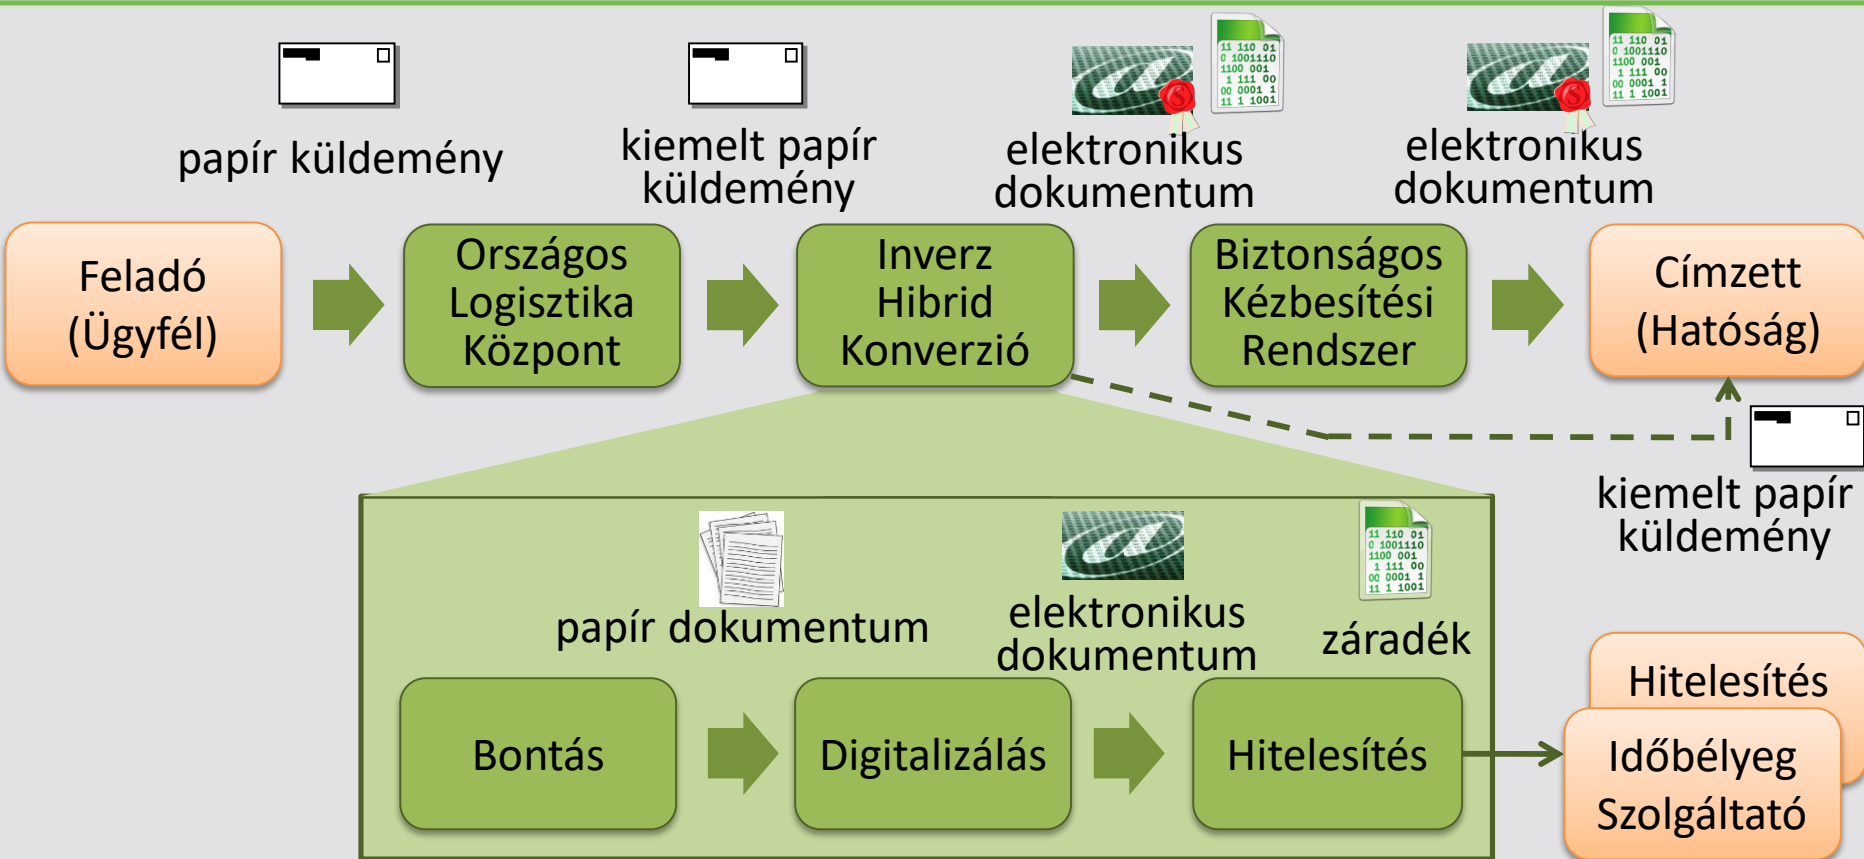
papír küldemény

kiemelt papír küldemény

elektronikus dokumentum

elektronikus dokumentum

Feladó (Ügyfél)

Országos Logisztika Központ

Inverz Hibrid Konverzió

Biztonságos Kézbesítési Rendszer

Címzett (Hatóság)

kiemelt papír küldemény

papír dokumentum

elektronikus dokumentum

záradék

Bontás

Digitalizálás

Hitelesítés

Hitelesítés

Időbélyeg Szolgáltató